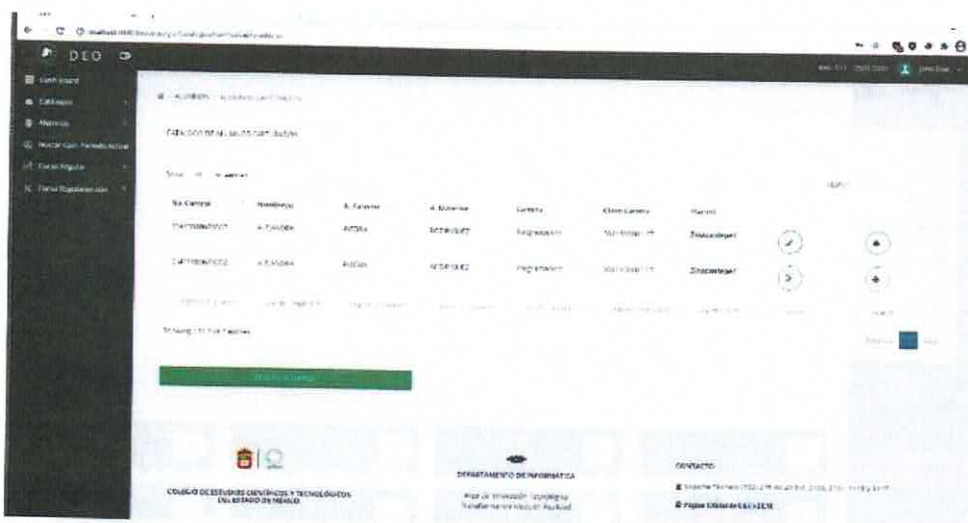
DEO

Dashboard
Catálogos
Alumnos
Inscripción Semestral
Curso Regular
Curso Regularización

ALUMNOS / ALUMNOS CAPTURADOS

CATÁLOGO DE ALUMNOS CAPTURADOS

Show 10 entries

| No. Control | Nombre(s) | A. Paterno | A. Materno | Carrera | Clave Carrera | Plantel | | |
|---|---|---|---|---|---|---|---|---|
| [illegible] | ALEJANDRA | ACEBAL | RODRIGUEZ | Programación | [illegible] | Zinacantepec | | |
| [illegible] | ALEJANDRA | ACEBAL | RODRIGUEZ | Programación | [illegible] | Zinacantepec | | |

Showing 1 to 2 of 2 entries

Previous 1 Next

COLEGIO DE ESTUDIOS CIENTÍFICOS Y TECNOLÓGICOS DEL ESTADO DE MÉXICO

DEPARTAMENTO DE INFORMÁTICA
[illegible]

CONTACTO
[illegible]
Página Oficial de CECyTEM